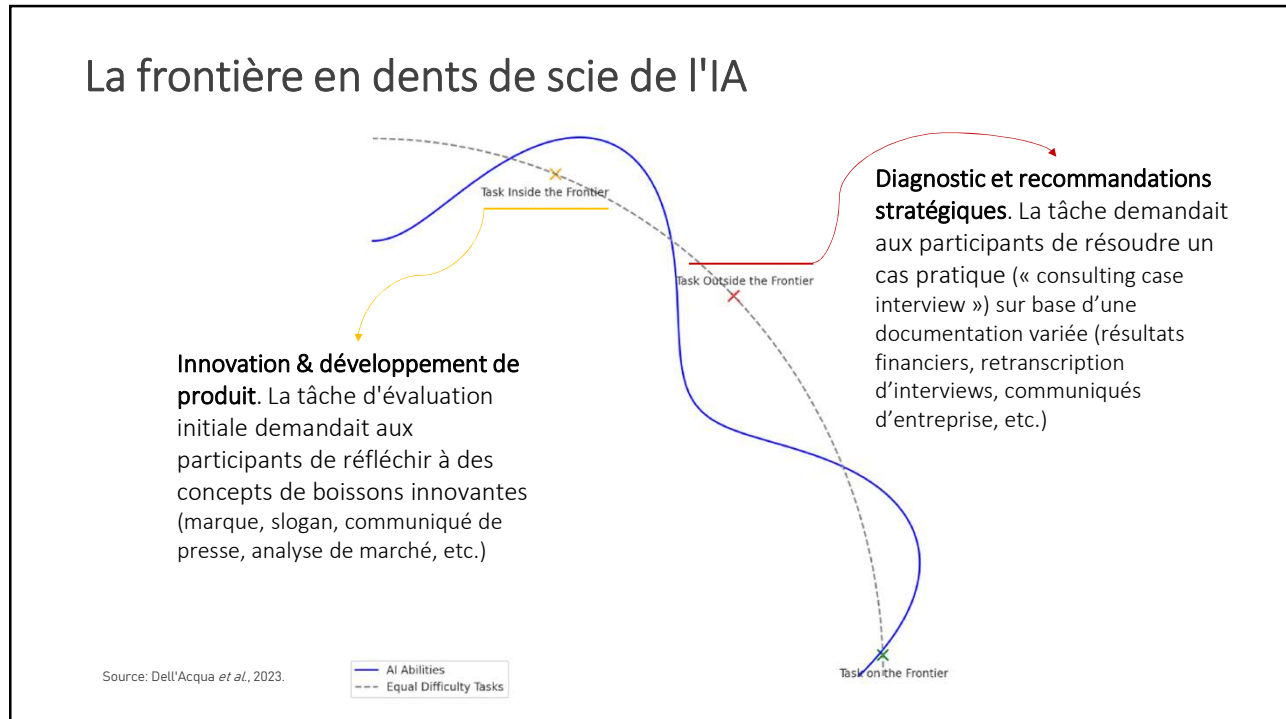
La frontière en dents de scie de l'IA

Task Inside the Frontier

Task Outside the Frontier

Diagnostic et recommandations stratégiques. La tâche demandait aux participants de résoudre un cas pratique (« consulting case interview ») sur base d'une documentation variée (résultats financiers, retranscription d'interviews, communiqués d'entreprise, etc.)

Innovation & développement de produit. La tâche d'évaluation initiale demandait aux participants de réfléchir à des concepts de boissons innovantes (marque, slogan, communiqué de presse, analyse de marché, etc.)

Source: Dell'Acqua *et al.*, 2023.

AI Abilities
Equal Difficulty Tasks

Task on the Frontier